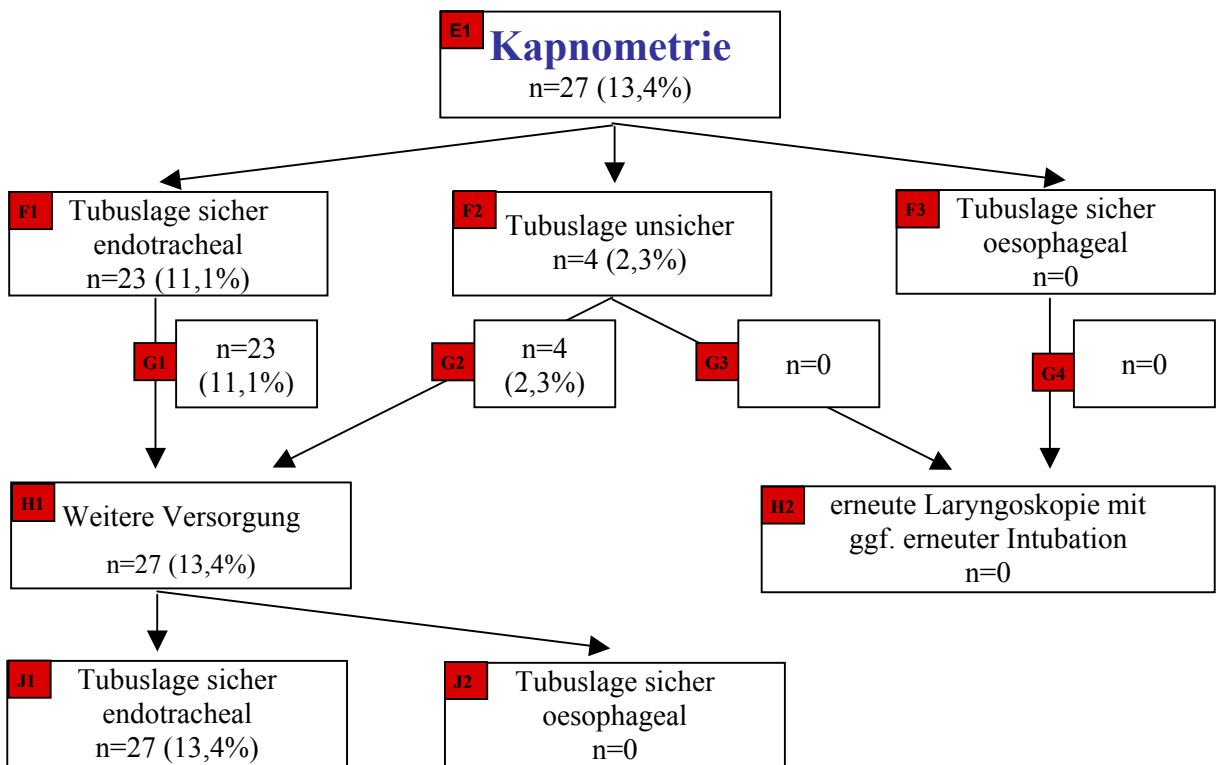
E1 Kapnometrie
n=27 (13,4%)

F1 Tubuslage sicher endotracheal
n=23 (11,1%)

F2 Tubuslage unsicher
n=4 (2,3%)

F3 Tubuslage sicher oesophageal
n=0

G1 n=23 (11,1%)

G2 n=4 (2,3%)

G3 n=0

G4 n=0

H1 Weitere Versorgung
n=27 (13,4%)

H2 erneute Laryngoskopie mit ggf. erneuter Intubation
n=0

J1 Tubuslage sicher endotracheal
n=27 (13,4%)

J2 Tubuslage sicher oesophageal
n=0